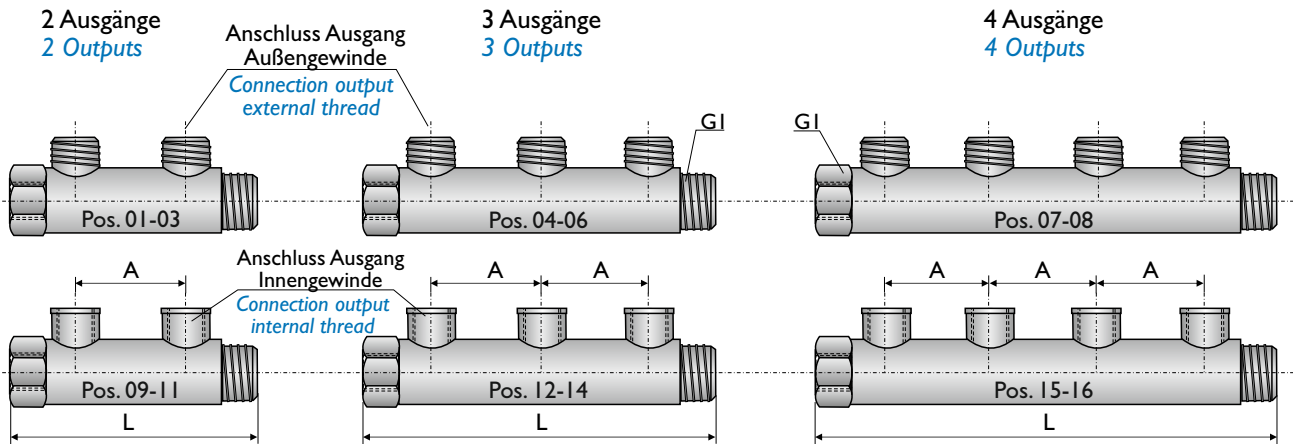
2 Ausgänge
*2 Outputs*

Anschluss Ausgang
Außengewinde
*Connection output external thread*

3 Ausgänge
*3 Outputs*

4 Ausgänge
*4 Outputs*

G1

G1

Pos. 01-03

Pos. 04-06

Pos. 07-08

A

Anschluss Ausgang
Innengewinde
*Connection output internal thread*

A

A

A

A

A

Pos. 09-11

Pos. 12-14

Pos. 15-16

L

L

L